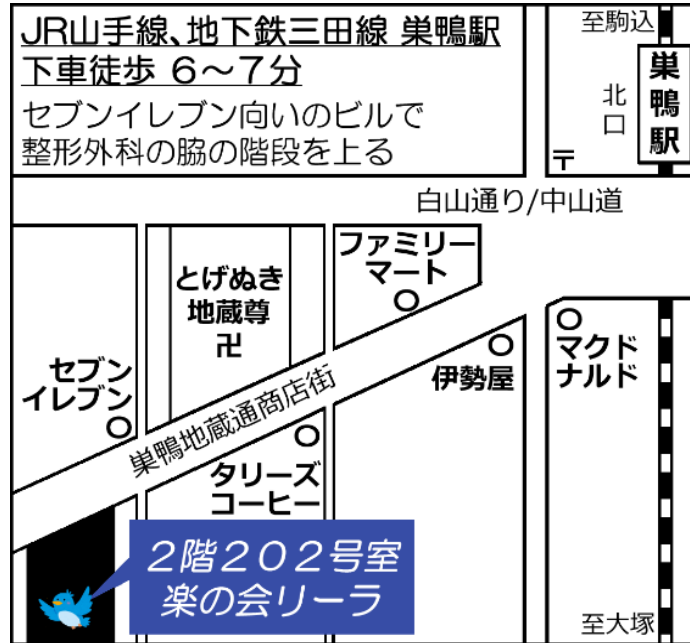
JR山手線、地下鉄三田線 巣鴨駅
下車徒歩 6～7分

セブンイレブン向いのビルで
整形外科の脇の階段を上る

至駒込

北口

巣鴨駅

白山通り/中山道

ファミリーマート

とげぬき地蔵尊

卍

セブンイレブン

伊勢屋

マクドナルド

巣鴨地蔵通商店街

タリーズコーヒー

2階202号室
楽の会リーラ

至大塚